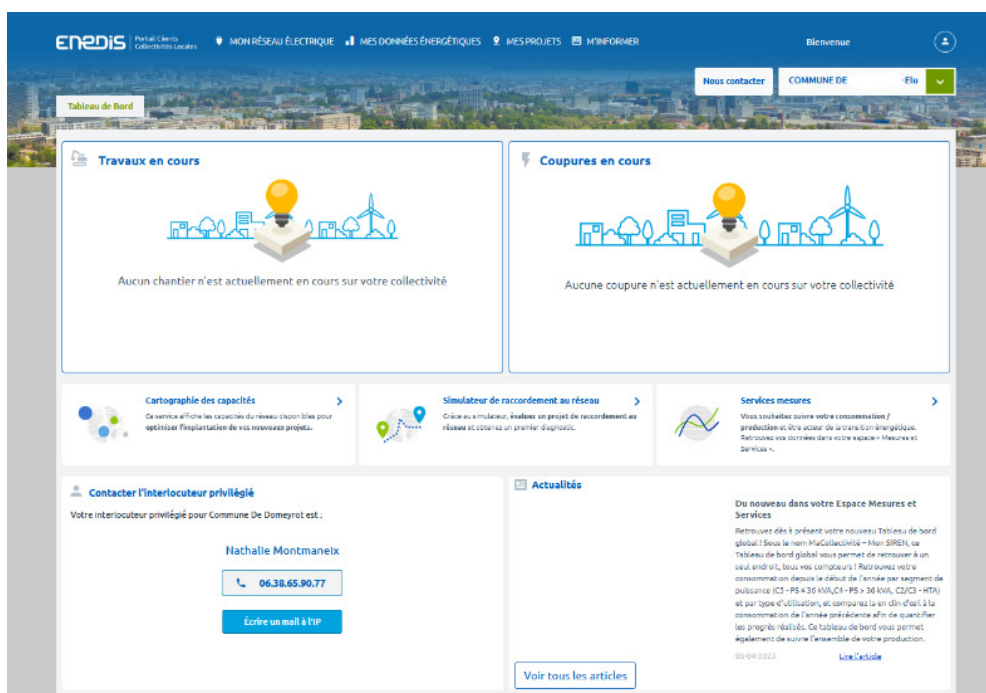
ENEDIS Portail Clients Collectivités Locales

MON RÉSEAU ÉLECTRIQUE   MES DONNÉES ÉNERGÉTIQUES   MES PROJETS   M'INFORMER   Bienvenue

Nous contacter   COMMUNE DE   Elu

Tableau de Bord

Travaux en cours

Aucun chantier n'est actuellement en cours sur votre collectivité

Coupures en cours

Aucune coupure n'est actuellement en cours sur votre collectivité

Cartographie des capacités
Ce service affiche les capacités du réseau disponibles pour optimiser l'implantation de vos nouveaux projets.

Simulateur de raccordement au réseau
Grâce au simulateur, évaluez un projet de raccordement au réseau et obtenez un premier diagnostic.

Services mesures
Vous souhaitez suivre votre consommation / production et être acteur de la transition énergétique. Retrouvez vos données dans votre espace « Mesures et Services ».

Contacter l'interlocuteur privilégié

Votre interlocuteur privilégié pour Commune De Domeyrot est :

Nathalie Montmaneix

06.38.65.90.77

Écrire un mail à l'IP

Actualités

Du nouveau dans votre Espace Mesures et Services
Retrouvez dès à présent votre nouveau Tableau de bord global ! Sous le nom MaCollectivité – Mon SIREN, ce Tableau de bord global vous permet de retrouver à un seul endroit, tous vos compteurs ! Retrouvez votre consommation depuis le début de l'année par segment de puissance (C5 - PS ≤ 36 kVA, C4 - PS > 36 kVA, C2/C3 - HTA) et par type d'utilisation, et comparez la en clin d'œil à la consommation de l'année précédente afin de quantifier les progrès réalisés. Ce tableau de bord vous permet également de suivre l'ensemble de votre production.

05-04-2023   Lire l'article

Voir tous les articles